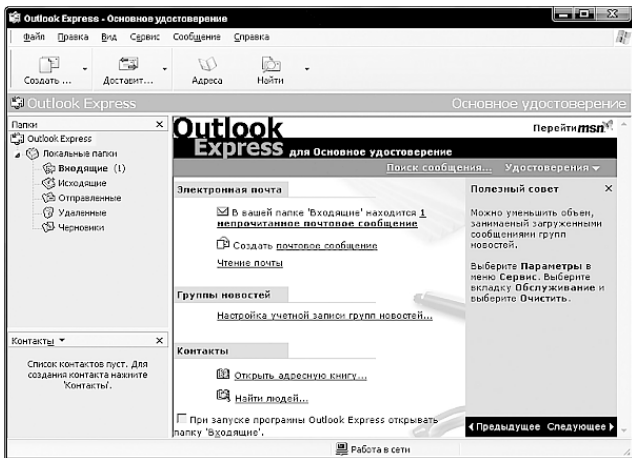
Outlook Express - Основное удостоверение

Файл Правка Вид Сервис Сообщение Справка

Создать ... Доставит... Адреса Найти

Outlook Express Основное удостоверение

Папки ×

Outlook Express
Локальные папки
Входящие (1)
Исходящие
Отправленные
Удаленные
Черновики

Outlook Express для Основное удостоверение

Перейти msn

Поиск сообщения... Удостоверения ▾

Электронная почта

В вашей папке 'Входящие' находится 1 непрочитанное почтовое сообщение

Создать почтовое сообщение

Чтение почты

Группы новостей

Настройка учетной записи групп новостей...

Контакты

Открыть адресную книгу...

Найти людей...

При запуске программы Outlook Express открывать папку 'Входящие'.

Полезный совет ×

Можно уменьшить объем, занимаемый загруженными сообщениями групп новостей.

Выберите Параметры в меню Сервис. Выберите вкладку Обслуживание и выберите Очистить.

◂Предыдущее Следующее ▸

Контакты ▾ ×

Список контактов пуст. Для создания контакта нажмите 'Контакты'.

Работа в сети